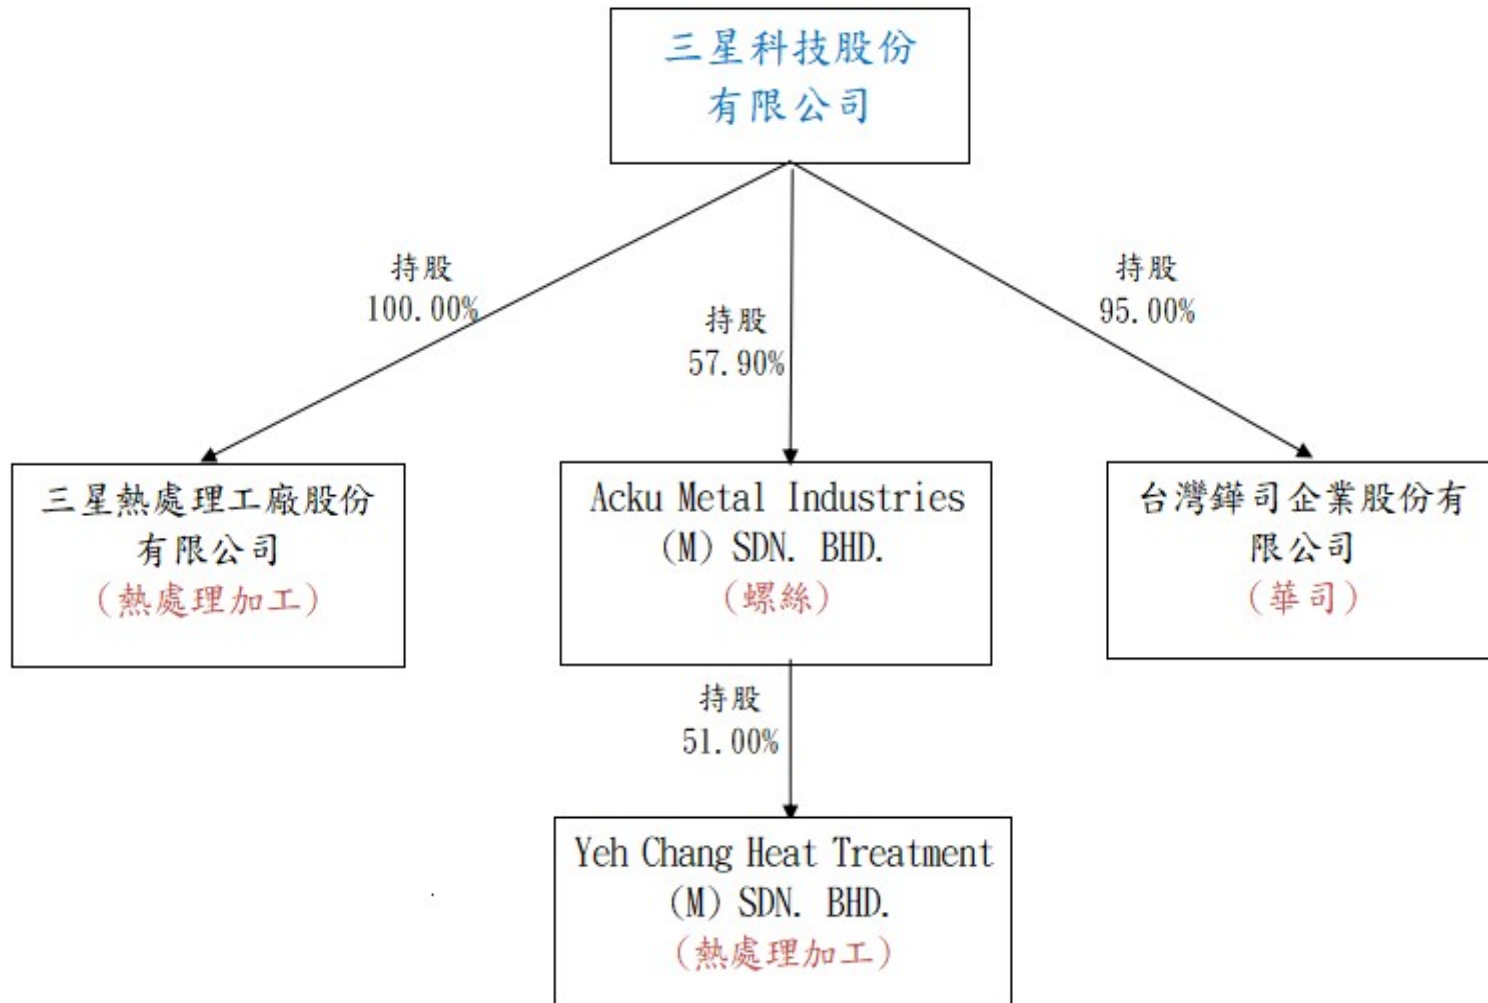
三星科技股份有限公司

持股 100.00%

持股 57.90%

持股 95.00%

三星熱處理工廠股份有限公司
(熱處理加工)

Acku Metal Industries (M) SDN. BHD.
(螺絲)

台灣鐽司企業股份有限公司
(華司)

持股 51.00%

Yeh Chang Heat Treatment (M) SDN. BHD.
(熱處理加工)